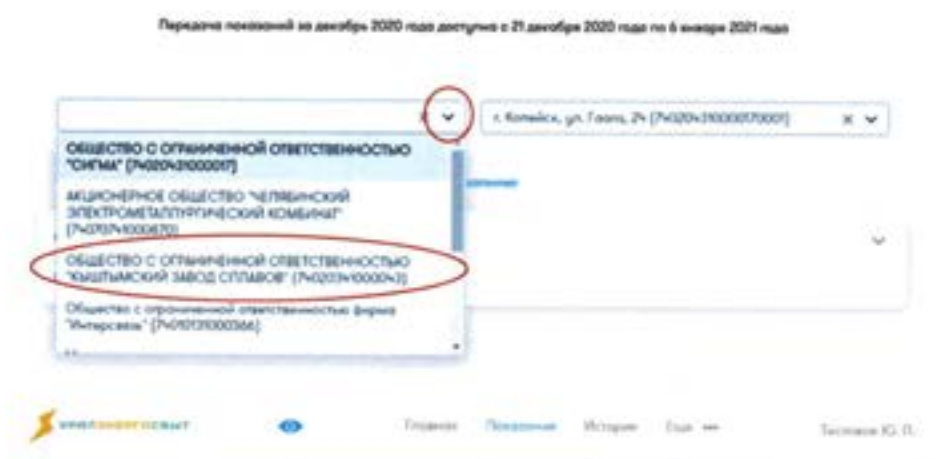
Передача показаний за декабрь 2020 года доступна с 21 декабря 2020 года по 6 января 2021 года

г. Копейск, ул. Гоголя, 24 (74020431000170001)

ОБЩЕСТВО С ОГРАНИЧЕННОЙ ОТВЕТСТВЕННОСТЬЮ "СИГМА" (74020431000017)

АКЦИОНЕРНОЕ ОБЩЕСТВО "ЧЕЛЯБИНСКИЙ ЭЛЕКТРОМЕТАЛЛУРГИЧЕСКИЙ КОМБИНАТ" (74070741000670)

ОБЩЕСТВО С ОГРАНИЧЕННОЙ ОТВЕТСТВЕННОСТЬЮ "КЫШТЫМСКИЙ ЗАВОД СПЛАВОВ" (74020341000043)

Общество с ограниченной ответственностью фирма "Интерсвязь" (74010131000366)

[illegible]

Уралэнергосбыт

Главная Показания История Еще •••

Тестовое Ю. П.